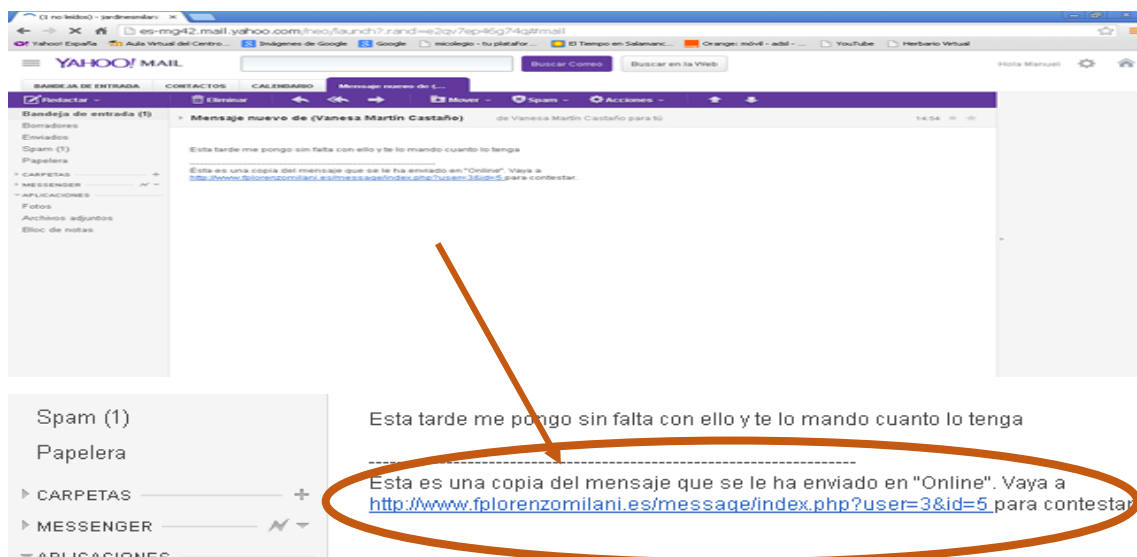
(1 no leídos) - jardinesmilani ×

es-mg42.mail.yahoo.com/neo/launch?.rand=e2qv7ep46g74q#mail

Yahoo! España Aula Virtual del Centro... Imágenes de Google Google micolegio - tu platafor... El Tiempo en Salamanc... Orange: móvil - adsl - ... YouTube Herbario Virtual

YAHOO! MAIL

Buscar Correo Buscar en la Web Hola Manuel

BANDEJA DE ENTRADA CONTACTOS CALENDARIO Mensaje nuevo de (...

Redactar Eliminar Mover Spam Acciones

Bandeja de entrada (1)
Borradores
Enviados
Spam (1)
Papelera
CARPETAS
MESSENGER
APLICACIONES
Fotos
Archivos adjuntos
Bloc de notas

Mensaje nuevo de (Vanesa Martín Castaño) de Vanesa Martín Castaño para tú 14:54

Esta tarde me pongo sin falta con ello y te lo mando cuanto lo tenga

Esta es una copia del mensaje que se le ha enviado en "Online". Vaya a http://www.fplorenzomilani.es/message/index.php?user=3&id=5 para contestar.

Spam (1)
Papelera
CARPETAS
MESSENGER
APLICACIONES

Esta tarde me pongo sin falta con ello y te lo mando cuanto lo tenga

Esta es una copia del mensaje que se le ha enviado en "Online". Vaya a http://www.fplorenzomilani.es/message/index.php?user=3&id=5 para contestar